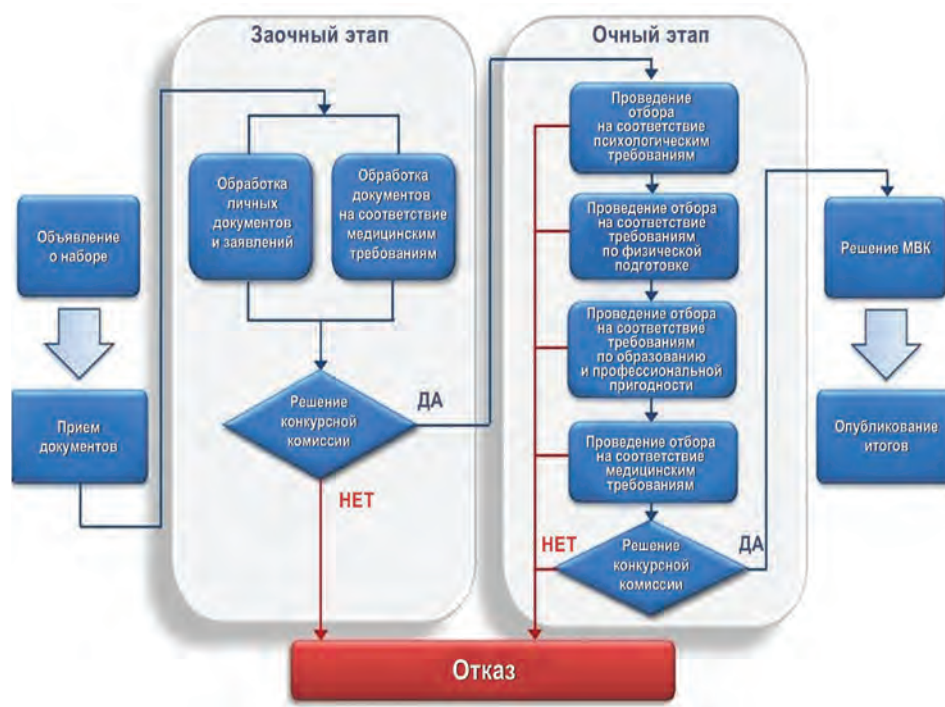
Заочный этап

Очный этап

Объявление о наборе

Прием документов

Обработка личных документов и заявлений

Обработка документов на соответствие медицинским требованиям

Решение конкурсной комиссии

ДА

НЕТ

Проведение отбора на соответствие психологическим требованиям

Проведение отбора на соответствие требованиям по физической подготовке

Проведение отбора на соответствие требованиям по образованию и профессиональной пригодности

Проведение отбора на соответствие медицинским требованиям

НЕТ

Решение конкурсной комиссии

ДА

Решение МВК

Опубликование итогов

Отказ